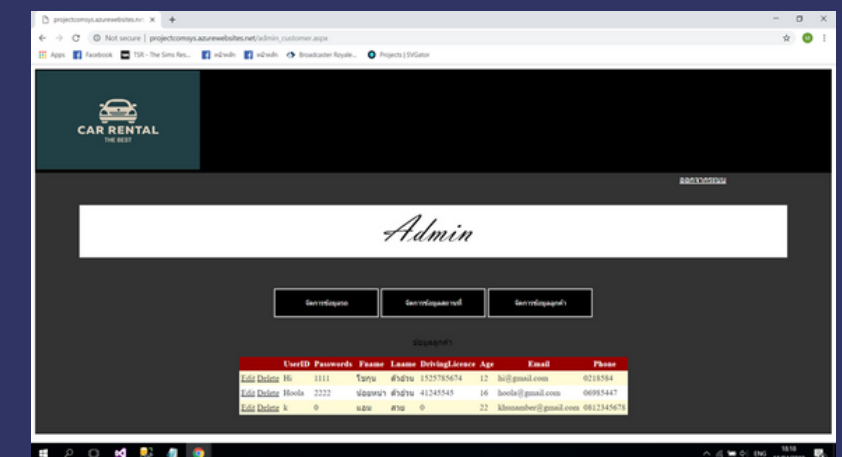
projectcomsys.azurewebsites.net ×

Not secure | projectcomsys.azurewebsites.net/admin_customer.aspx

Apps Facebook TSR - The Sims Res... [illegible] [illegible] Broadcaster Royale... Projects | SVGator

CAR RENTAL
THE BEST

ออกจากระบบ

Admin

จัดการข้อมูลรถ จัดการข้อมูลสถานที่ จัดการข้อมูลลูกค้า

ข้อมูลลูกค้า

| | | UserID | Passwords | Fname | Lname | DrivingLicence | Age | Email | Phone |
|---|---|---|---|---|---|---|---|---|---|
| Edit | Delete | Hi | 1111 | ไฮคุม | ตัวอ้วน | 1525785674 | 12 | hi@gmail.com | 0218564 |
| Edit | Delete | Hoola | 2222 | ปอยหน่า | ตัวอ้วน | 41245545 | 16 | hoola@gmail.com | 06985447 |
| Edit | Delete | k | 0 | แอม | สาน | 0 | 22 | klnnamber@gmail.com | 0812345678 |

ENG 18:18